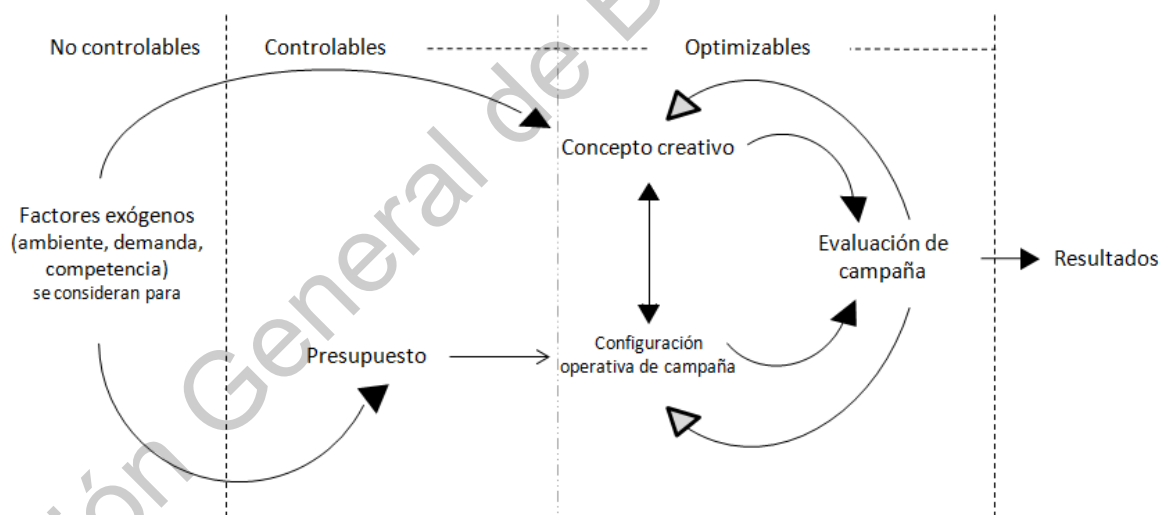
No controlables

Controlables

Optimizables

Concepto creativo

Factores exógenos (ambiente, demanda, competencia) se consideran para

Evaluación de campaña

Resultados

Configuración operativa de campaña

Presupuesto

ción General de B